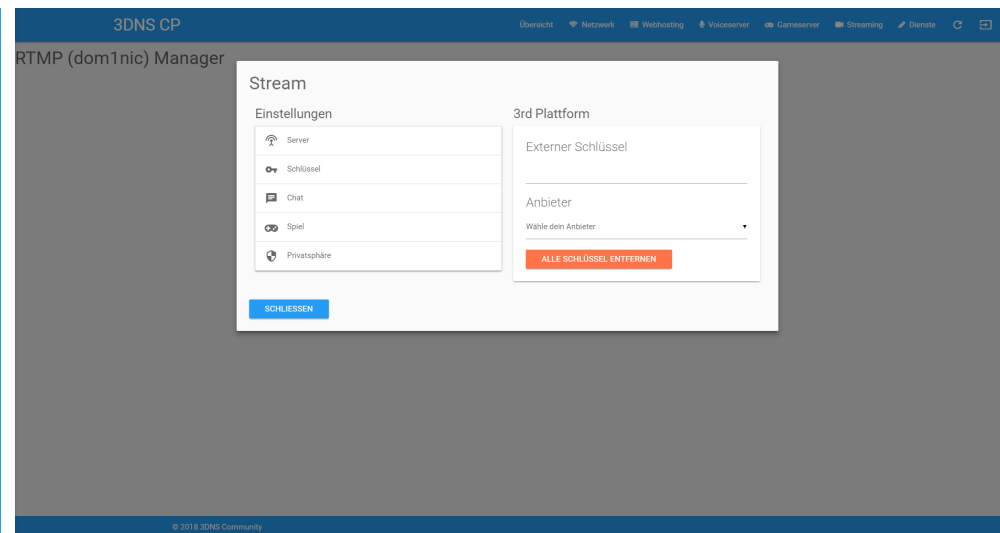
3DNS CP

Übersicht Netzwerk Webhosting Voiceserver Gameserver Streaming Dienste

RTMP (dom1nic) Manager

Stream

Einstellungen

Server

Schlüssel

Chat

Spiel

Privatsphäre

3rd Plattform

Externer Schlüssel

Anbieter

Wähle dein Anbieter

ALLE SCHLÜSSEL ENTFERNEN

SCHLIESSEN

© 2018 3DNS Community